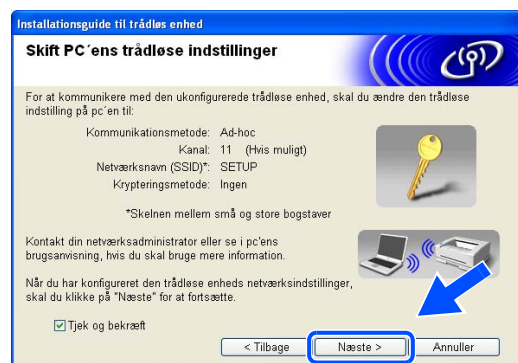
Installationsguide til trådløs enhed

Skift PC´ens trådløse indstillinger

For at kommunikere med den ukonfigurerede trådløse enhed, skal du ændre den trådløse indstilling på pc´en til:

Kommunikationsmetode: Ad-hoc
Kanal: 11 (Hvis muligt)
Netværksnavn (SSID)*: SETUP
Krypteringsmetode: Ingen

*Skelnen mellem små og store bogstaver

Kontakt din netværksadministrator eller se i pc'ens brugsanvisning, hvis du skal bruge mere information.

Når du har konfigureret den trådløse enheds netværksindstillinger, skal du klikke på "Næste" for at fortsætte.

Tjek og bekræft

< Tilbage
Næste >
Annuller